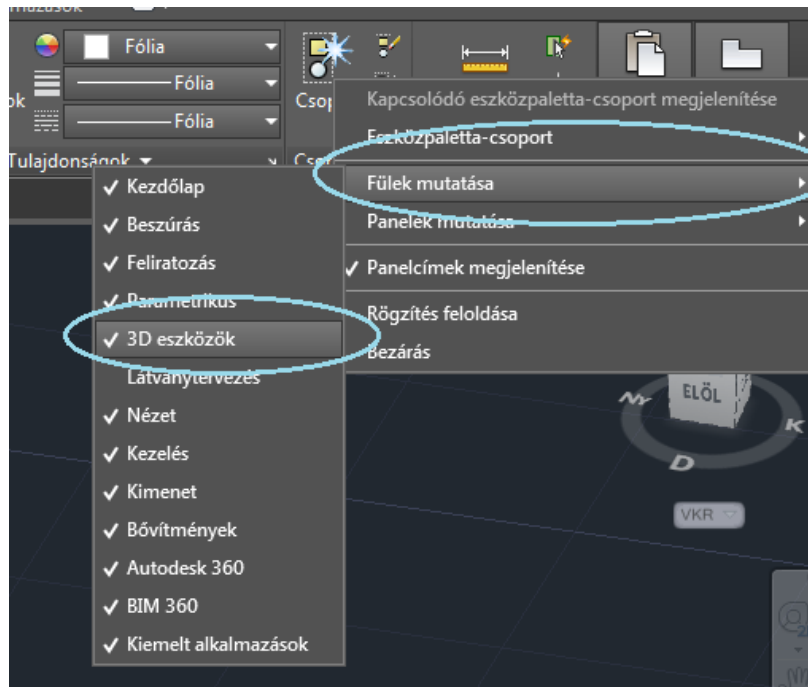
Fólia
Fólia
Fólia
Tulajdonságok ▾
Csop
Kapcsolódó eszközpaletta-csoport megjelenítése
Eszközpaletta-csoport
Fülek mutatása
Panelek mutatása
✓ Panelcímek megjelenítése
Rögzítés feloldása
Bezárás
✓ Kezdőlap
✓ Beszúrás
✓ Feliratozás
✓ Parametrikus
✓ 3D eszközök
Látványtervezés
✓ Nézet
✓ Kezelés
✓ Kimenet
✓ Bővítmények
✓ Autodesk 360
✓ BIM 360
✓ Kiemelt alkalmazások
ELÖL
NY
K
D
VKR